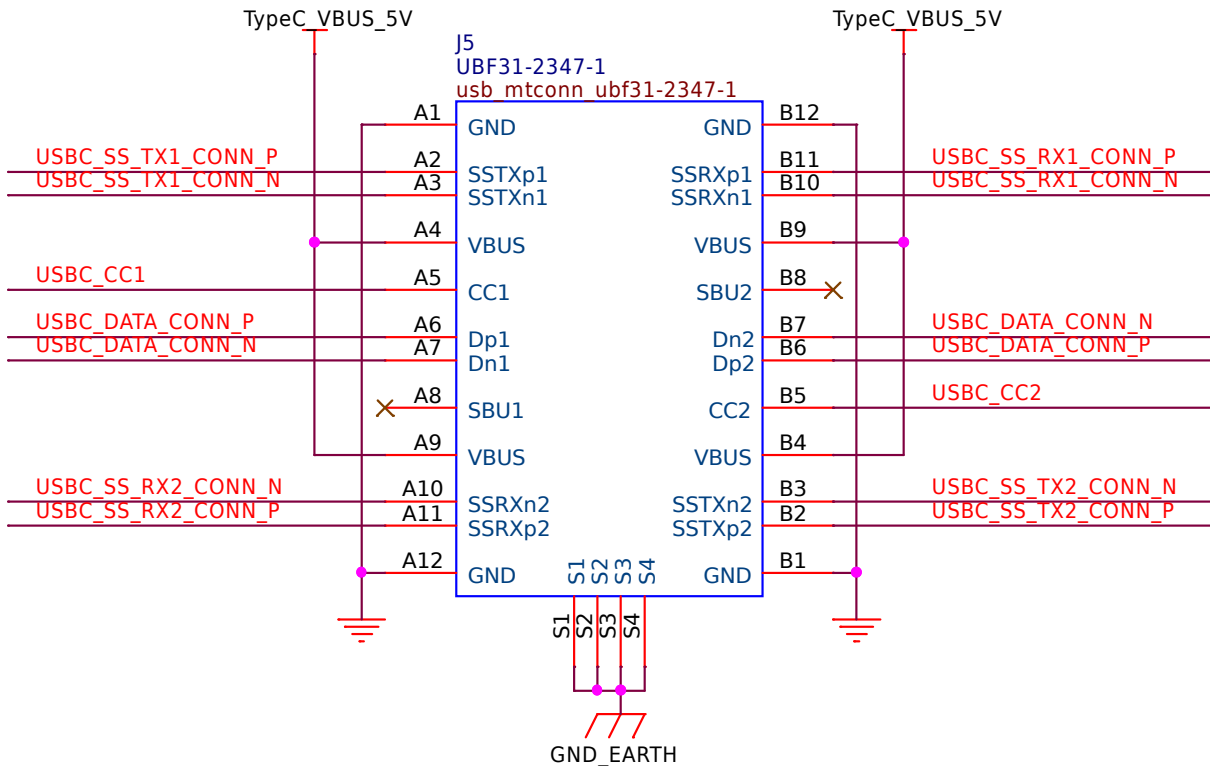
TypeC_VBUS_5V
TypeC_VBUS_5V
J5
UBF31-2347-1
usb_mtconn_ubf31-2347-1

A1 GND
GND B12
USBC_SS_TX1_CONN_P A2 SSTXp1
SSRXp1 B11 USBC_SS_RX1_CONN_P
USBC_SS_TX1_CONN_N A3 SSTXn1
SSRXn1 B10 USBC_SS_RX1_CONN_N
A4 VBUS
VBUS B9
USBC_CC1 A5 CC1
SBU2 B8
USBC_DATA_CONN_P A6 Dp1
Dn2 B7 USBC_DATA_CONN_N
USBC_DATA_CONN_N A7 Dn1
Dp2 B6 USBC_DATA_CONN_P
A8 SBU1
CC2 B5 USBC_CC2
A9 VBUS
VBUS B4
USBC_SS_RX2_CONN_N A10 SSRXn2
SSTXn2 B3 USBC_SS_TX2_CONN_N
USBC_SS_RX2_CONN_P A11 SSRXp2
SSTXp2 B2 USBC_SS_TX2_CONN_P
A12 GND
S1 S2 S3 S4
GND B1
S1 S2 S3 S4
GND_EARTH